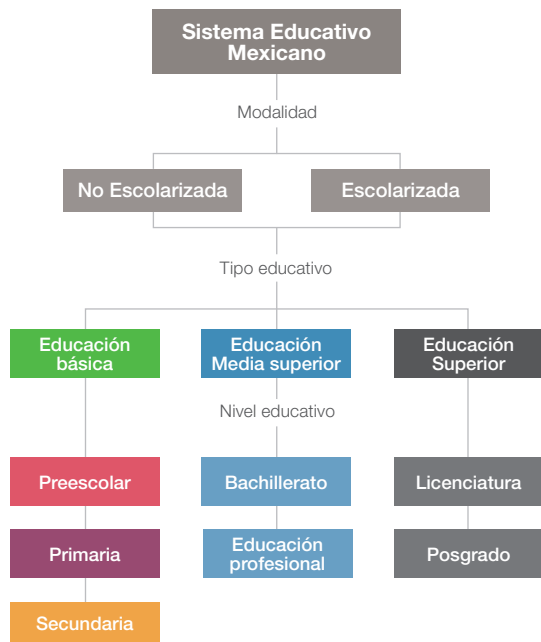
Sistema Educativo Mexicano

Modalidad

No Escolarizada

Escolarizada

Tipo educativo

Educación básica

Educación Media superior

Educación Superior

Nivel educativo

Preescolar

Bachillerato

Licenciatura

Primaria

Educación profesional

Posgrado

Secundaria